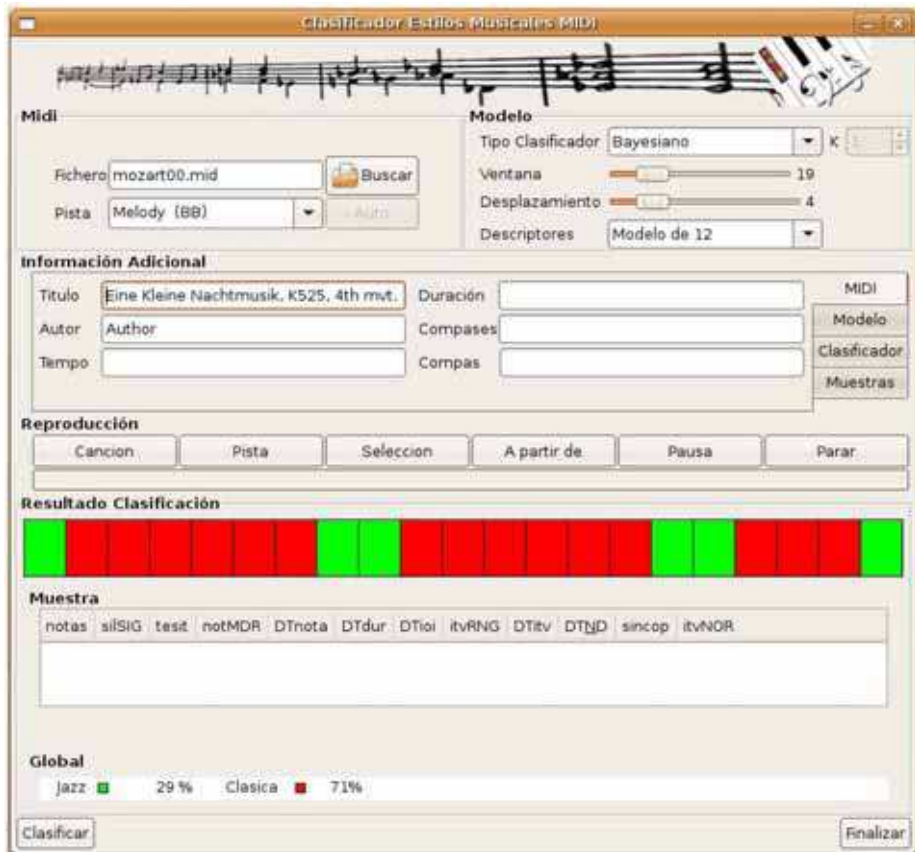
Clasificador Estilos Musicales MIDI

Midi

Fichero mozart00.mid
Buscar

Pista Melody (BB)
Auto

Modelo

Tipo Clasificador Bayesiano
K 1

Ventana 19

Desplazamiento 4

Descriptores Modelo de 12

Información Adicional

Titulo Eine Kleine Nachtmusik, K525, 4th mvt.
Duración

Autor Author
Compases

Tempo
Compas

MIDI
Modelo
Clasificador
Muestras

Reproducción

Cancion | Pista | Seleccion | A partir de | Pausa | Parar

Resultado Clasificación

Muestra

| notas | silSIG | tesit | notMDR | DTnota | DTdur | DTioi | itvRNG | DTitv | DTND | sincop | itvNOR |
|---|---|---|---|---|---|---|---|---|---|---|---|

Global

Jazz 29 % Clasica 71%

Clasificar
Finalizar